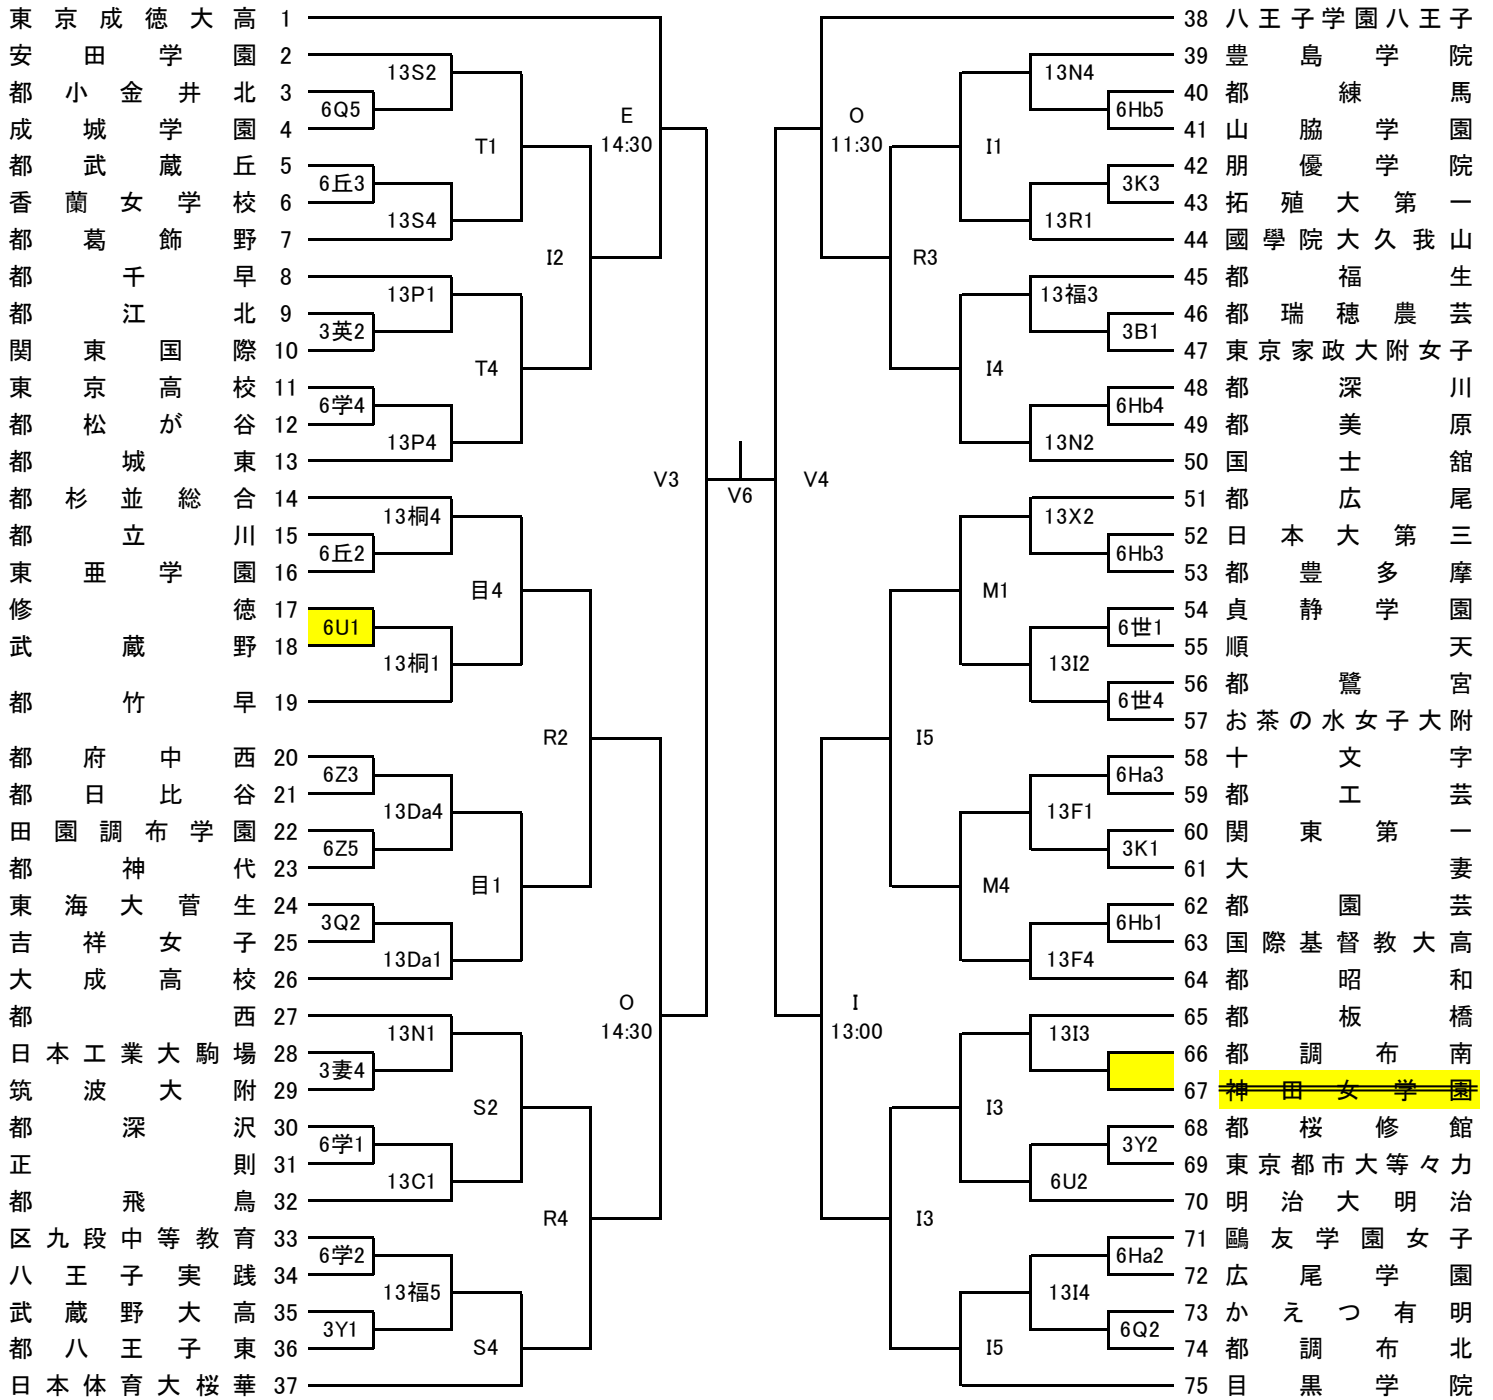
東京成徳大高 1
安田学園 2
都小金井北 3
成城学園 4
都武蔵丘 5
香蘭女学校 6
都葛飾野 7
都千早 8
都江北 9
関東国際 10
東京高校 11
都松が谷 12
都城東 13
都杉並総合 14
都立川 15
東亜学園 16
修徳 17
武蔵野 18
都竹早 19
都府中西 20
都日比谷 21
田園調布学園 22
都神代 23
東海大菅生 24
吉祥女子 25
大成高校 26
都西 27
日本工業大駒場 28
筑波大附 29
都深沢 30
正則 31
都飛鳥 32
区九段中等教育 33
八王子実践 34
武蔵野大高 35
都八王子東 36
日本体育大桜華 37

13S2
6Q5
6丘3
13S4
13P1
3英2
6学4
13P4
13桐4
6丘2
6U1
13桐1
6Z3
13Da4
6Z5
3Q2
13Da1
13N1
3妻4
6学1
13C1
6学2
13福5
3Y1

T1
T4
I2
E
14:30
目4
目1
R2
O
14:30
S2
S4
R4
V3
V6
V4
O
11:30
I1
R3
I4
M1
I5
M4
I
13:00
I3
I3
I5

13N4
6Hb5
3K3
13R1
13福3
3B1
6Hb4
13N2
13X2
6Hb3
6世1
13I2
6世4
6Ha3
13F1
3K1
6Hb1
13F4
13I3
3Y2
6U2
6Ha2
13I4
6Q2

38 八王子学園八王子
39 豊島学院
40 都練馬
41 山脇学園
42 朋優学院
43 拓殖大第一
44 國學院大久我山
45 都福生
46 都瑞穂農芸
47 東京家政大附女子
48 都深川
49 都美原
50 国士舘
51 都広尾
52 日本大第三
53 都豊多摩
54 貞静学園
55 順天
56 都鷺宮
57 お茶の水女子大附
58 十文字
59 都工芸
60 関東第一
61 大妻
62 都園芸
63 国際基督教大高
64 都昭和
65 都板橋
66 都調布南
67 神田女学園
68 都桜修館
69 東京都市大等々力
70 明治大明治
71 鷗友学園女子
72 広尾学園
73 かえつ有明
74 都調布北
75 目黒学院